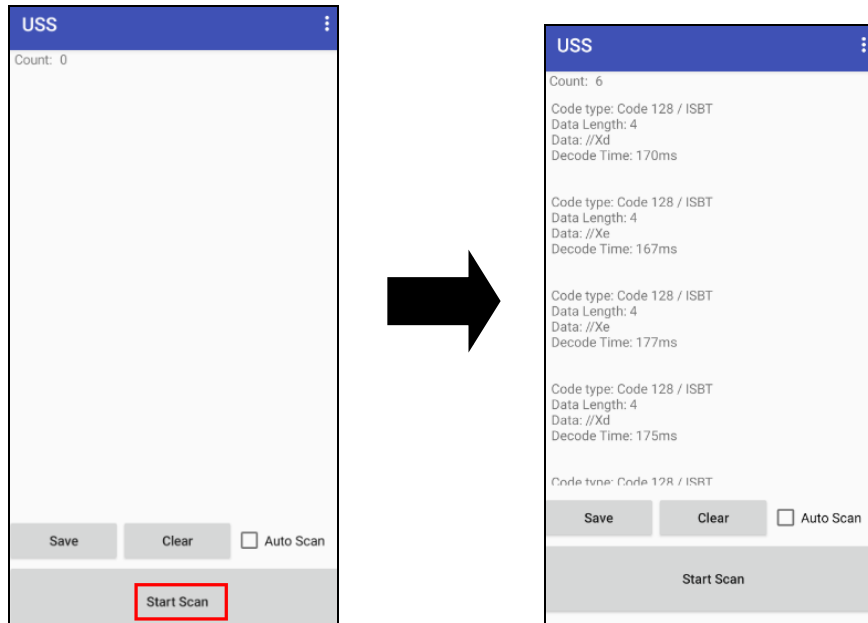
USS

Count: 0

Save

Clear

Auto Scan

Start Scan

USS

Count: 6

Code type: Code 128 / ISBT
Data Length: 4
Data: //Xd
Decode Time: 170ms

Code type: Code 128 / ISBT
Data Length: 4
Data: //Xe
Decode Time: 167ms

Code type: Code 128 / ISBT
Data Length: 4
Data: //Xe
Decode Time: 177ms

Code type: Code 128 / ISBT
Data Length: 4
Data: //Xd
Decode Time: 175ms

Code type: Code 128 / ISBT

Save

Clear

Auto Scan

Start Scan